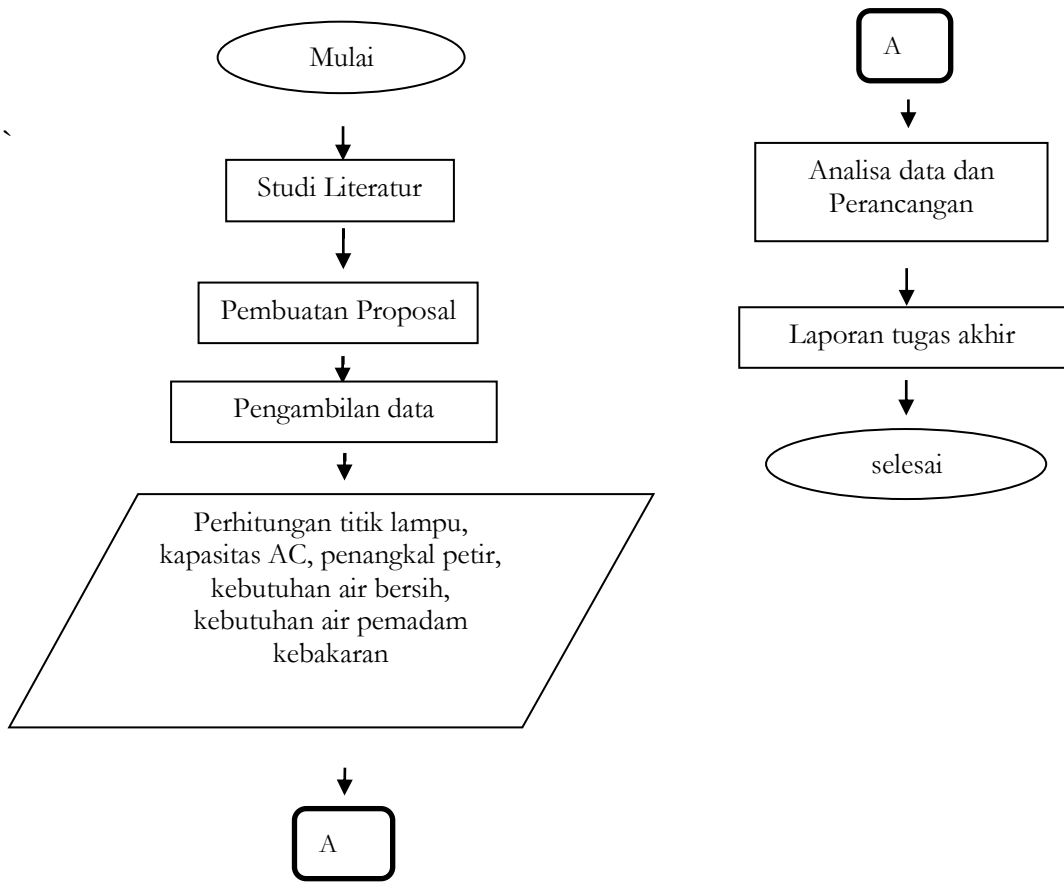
Mulai

`

Studi Literatur

Pembuatan Proposal

Pengambilan data

Perhitungan titik lampu, kapasitas AC, penangkal petir, kebutuhan air bersih, kebutuhan air pemadam kebakaran

A

A

Analisa data dan Perancangan

Laporan tugas akhir

selesai